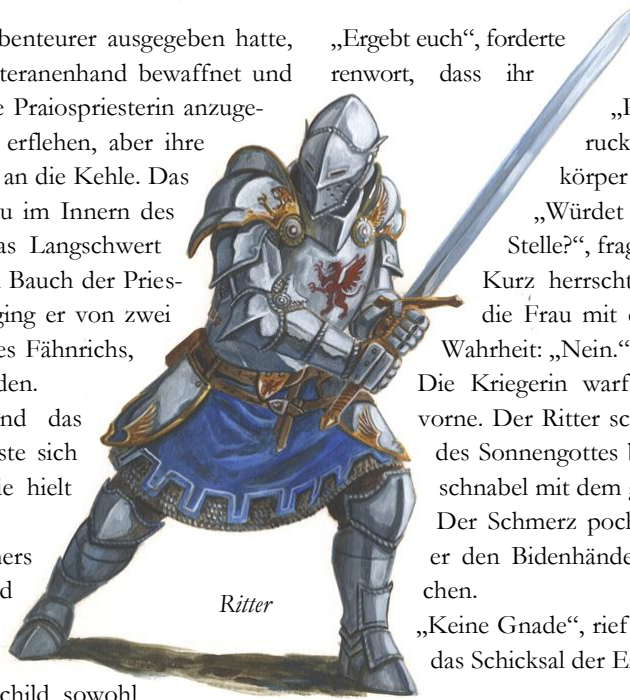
benteurer ausgegeben hatte, teranenhand bewaffnet und e Praiospriesterin anzuge- erflehen, aber ihre an die Kehle. Das u im Innern des as Langschwert Bauch der Pries- ging er von zwei es Fähnrichs, den. nd das ste sich te hielt ners d

child sowohl

„Ergebt euch", forderte renwort, dass ihr

„I ruck körper „Würdet Stelle?", frag Kurz herrscht die Frau mit Wahrheit: „Nein." Die Kriegerin warf vorne. Der Ritter sc des Sonnengottes schnabel mit dem Der Schmerz poch er den Bidenhände chen.

„Keine Gnade", rief das Schicksal der E

Ritter